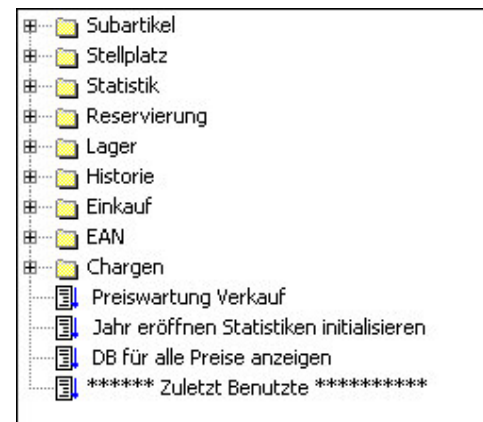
Subartikel
Stellplatz
Statistik
Reservierung
Lager
Historie
Einkauf
EAN
Chargen
Preiswartung Verkauf
Jahr eröffnen Statistiken initialisieren
DB für alle Preise anzeigen
****** Zuletzt Benutzte **********